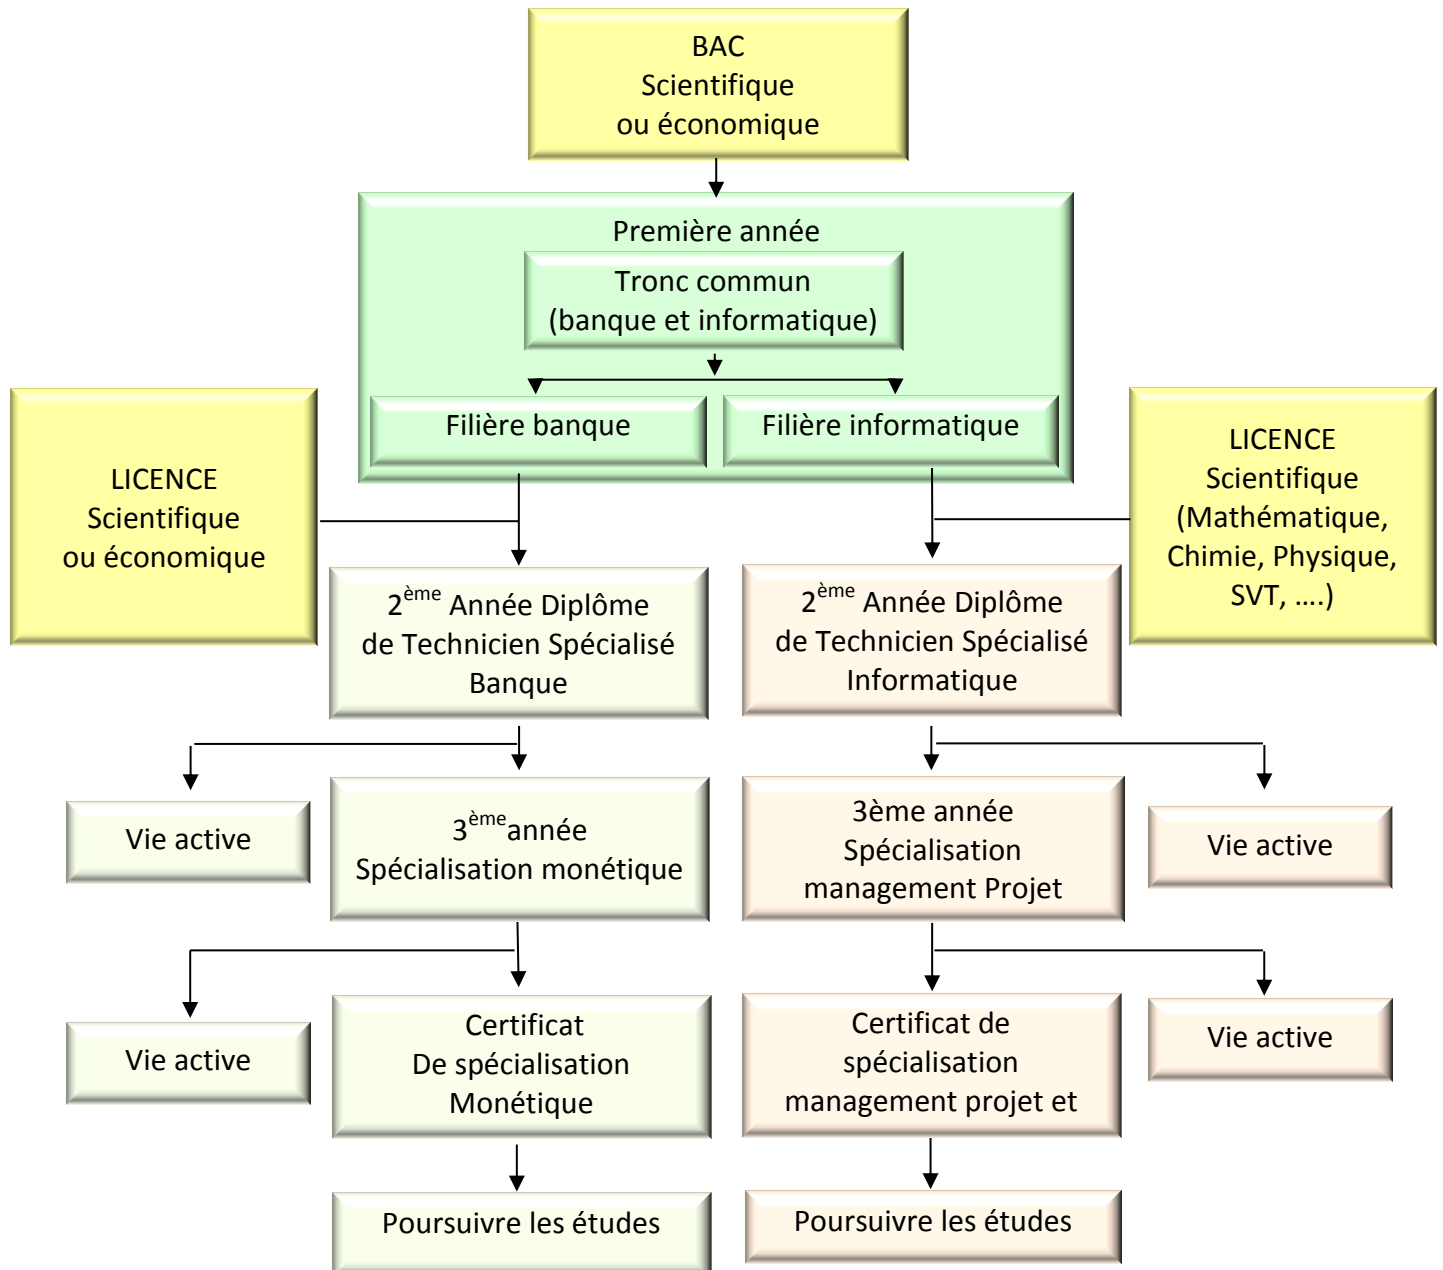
BAC
Scientifique
ou économique

Première année

Tronc commun
(banque et informatique)

Filière banque

Filière informatique

LICENCE
Scientifique
ou économique

LICENCE
Scientifique
(Mathématique, Chimie, Physique, SVT, ….)

$2^{ème}$ Année Diplôme de Technicien Spécialisé Banque

$2^{ème}$ Année Diplôme de Technicien Spécialisé Informatique

Vie active

$3^{ème}$année
Spécialisation monétique

3ème année
Spécialisation
management Projet

Vie active

Vie active

Certificat
De spécialisation
Monétique

Certificat de
spécialisation
management projet et

Vie active

Poursuivre les études

Poursuivre les études